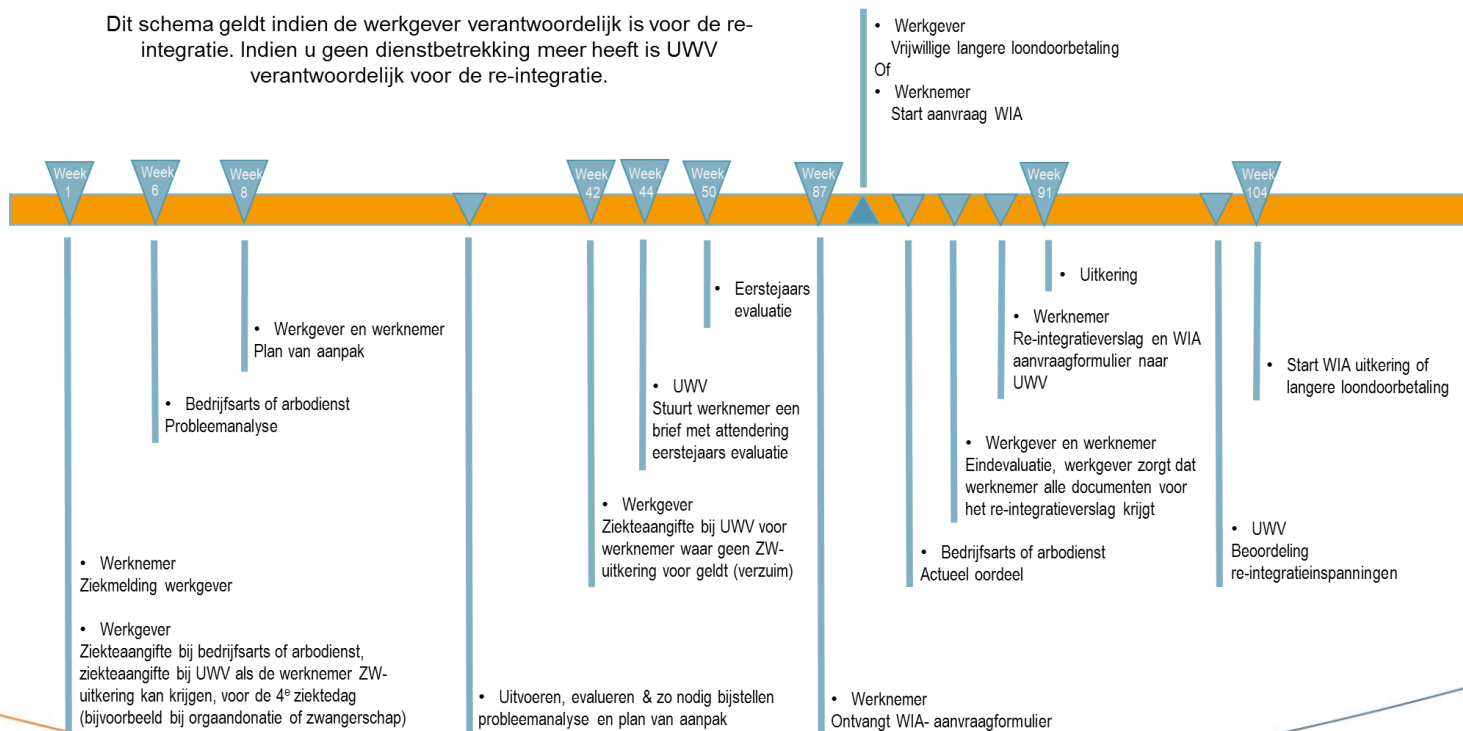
Dit schema geldt indien de werkgever verantwoordelijk is voor de re-integratie. Indien u geen dienstbetrekking meer heeft is UWV verantwoordelijk voor de re-integratie.

• Werkgever
Vrijwillige langere loondoorbetaling
Of
• Werknemer
Start aanvraag WIA

Week 1
Week 6
Week 8
Week 42
Week 44
Week 50
Week 87
Week 91
Week 104

• Eerstejaars evaluatie

• Uitkering

• Werknemer
Re-integratieverslag en WIA aanvraagformulier naar UWV

• Start WIA uitkering of langere loondoorbetaling

• Werkgever en werknemer
Plan van aanpak

• Bedrijfsarts of arbodienst
Probleemanalyse

• UWV
Stuurt werknemer een brief met attendering eerstejaars evaluatie

• Werkgever en werknemer
Eindevaluatie, werkgever zorgt dat werknemer alle documenten voor het re-integratieverslag krijgt

• Werkgever
Ziekteaangifte bij UWV voor werknemer waar geen ZW-uitkering voor geldt (verzuim)

• UWV
Beoordeling re-integratieinspanningen

• Bedrijfsarts of arbodienst
Actueel oordeel

• Werknemer
Ziekmelding werkgever

• Werkgever
Ziekteaangifte bij bedrijfsarts of arbodienst, ziekteaangifte bij UWV als de werknemer ZW-uitkering kan krijgen, voor de 4$^e$ ziektedag (bijvoorbeeld bij orgaandonatie of zwangerschap)

• Uitvoeren, evalueren & zo nodig bijstellen probleemanalyse en plan van aanpak

• Werknemer
Ontvangt WIA- aanvraagformulier